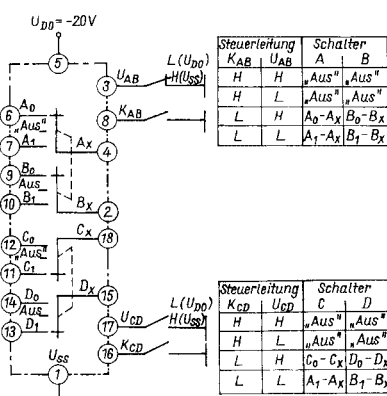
$U_{DD} = -20V$

5

3 $U_{AB}$ $L(U_{DD})$ $H(U_{SS})$

6 $A_0$ „Aus"
7 $A_1$
$A_X$
4
8 $K_{AB}$

9 $B_0$ „Aus"
10 $B_1$
$B_X$
2

12 $C_0$ „Aus"
11 $C_1$
$C_X$ 18

14 $D_0$ „Aus"
13 $D_1$
$D_X$ 15

17 $U_{CD}$ $L(U_{DD})$ $H(U_{SS})$
16 $K_{CD}$

$U_{SS}$
1

| Steuerleitung $K_{AB}$ | Steuerleitung $U_{AB}$ | Schalter A | Schalter B |
|---|---|---|---|
| H | H | „Aus" | „Aus" |
| H | L | „Aus" | „Aus" |
| L | H | $A_0-A_X$ | $B_0-B_X$ |
| L | L | $A_1-A_X$ | $B_1-B_X$ |

| Steuerleitung $K_{CD}$ | Steuerleitung $U_{CD}$ | Schalter C | Schalter D |
|---|---|---|---|
| H | H | „Aus" | „Aus" |
| H | L | „Aus" | „Aus" |
| L | H | $C_0-C_X$ | $D_0-D_X$ |
| L | L | $A_1-A_X$ | $B_1-B_X$ |